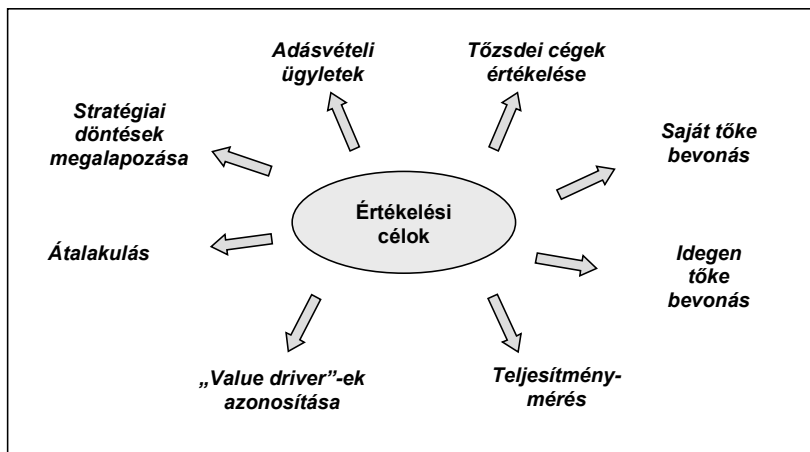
Értékelési célok

Adásvételi ügyletek

Tőzsdei cégek értékelése

Stratégiai döntések megalapozása

Saját tőke bevonás

Átalakulás

Idegen tőke bevonás

„Value driver”-ek azonosítása

Teljesítménymérés